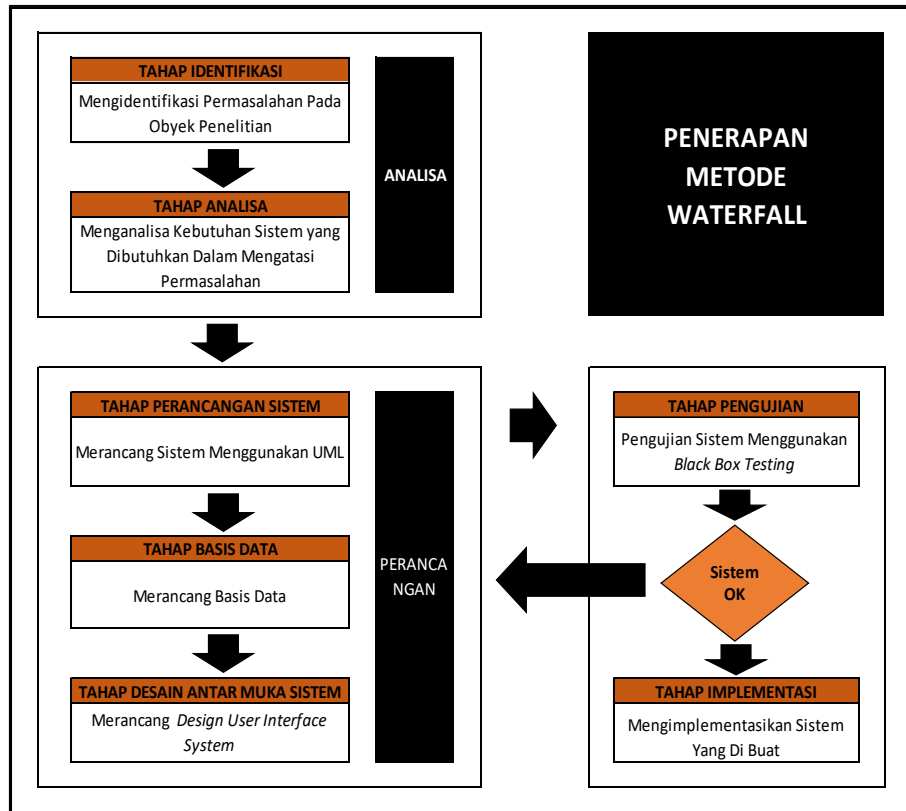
TAHAP IDENTIFIKASI

Mengidentifikasi Permasalahan Pada Obyek Penelitian

TAHAP ANALISA

Menganalisa Kebutuhan Sistem yang Dibutuhkan Dalam Mengatasi Permasalahan

ANALISA

PENERAPAN METODE WATERFALL

TAHAP PERANCANGAN SISTEM

Merancang Sistem Menggunakan UML

TAHAP BASIS DATA

Merancang Basis Data

TAHAP DESAIN ANTAR MUKA SISTEM

Merancang *Design User Interface System*

PERANCA NGAN

TAHAP PENGUJIAN

Pengujian Sistem Menggunakan *Black Box Testing*

Sistem OK

TAHAP IMPLEMENTASI

Mengimplementasikan Sistem Yang Di Buat